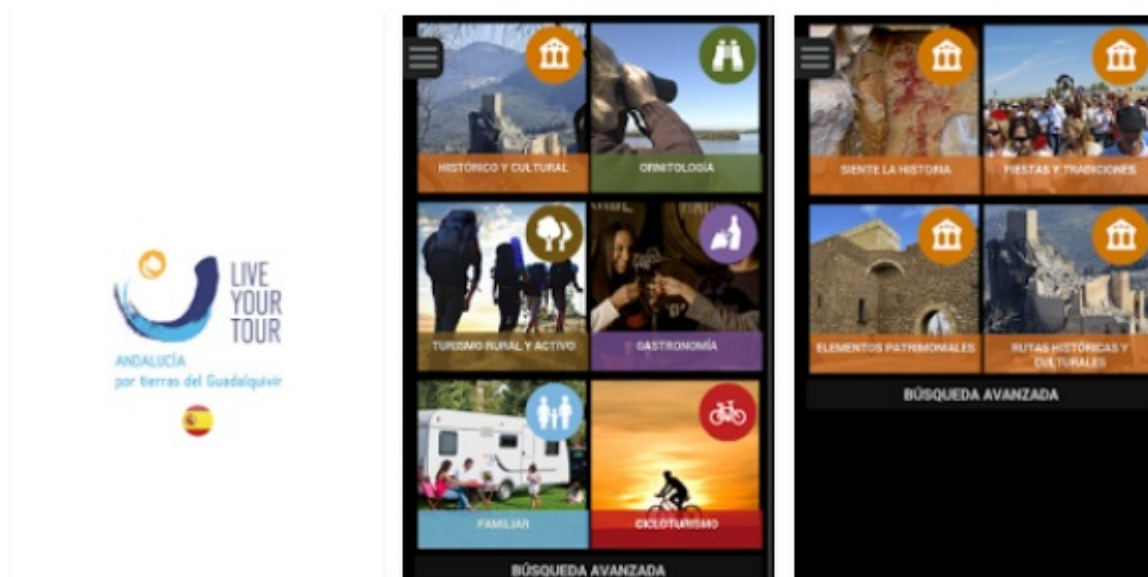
LIVE YOUR TOUR
ANDALUCÍA
por tierras del Guadalquivir

HISTÓRICO Y CULTURAL
ORNITOLOGÍA
TURISMO RURAL Y ACTIVO
GASTRONOMÍA
FAMILIAR
CICLOTURISMO
BÚSQUEDA AVANZADA

SIENTE LA HISTORIA
FIESTAS Y TRADICIONES
ELEMENTOS PATRIMONIALES
RUTAS HISTÓRICAS Y CULTURALES
BÚSQUEDA AVANZADA